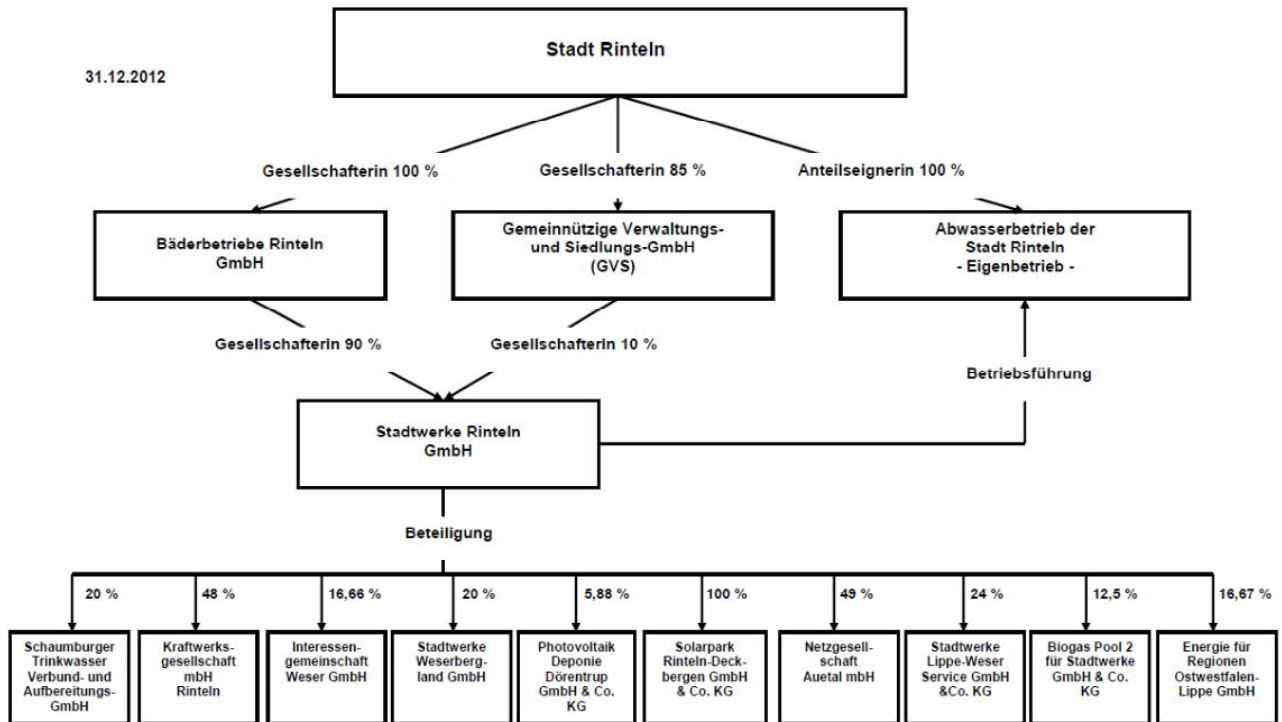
31.12.2012

Stadt Rinteln

Gesellschafterin 100 %

Gesellschafterin 85 %

Anteilseignerin 100 %

Bäderbetriebe Rinteln GmbH

Gemeinnützige Verwaltungs- und Siedlungs-GmbH (GVS)

Abwasserbetrieb der Stadt Rinteln - Eigenbetrieb -

Gesellschafterin 90 %

Gesellschafterin 10 %

Betriebsführung

Stadtwerke Rinteln GmbH

Beteiligung

20 %

48 %

16,66 %

20 %

5,88 %

100 %

49 %

24 %

12,5 %

16,67 %

Schaumburger Trinkwasser Verbund- und Aufbereitungs-GmbH

Kraftwerksgesellschaft mbH Rinteln

Interessengemeinschaft Weser GmbH

Stadtwerke Weserbergland GmbH

Photovoltaik Deponie Dörentrup GmbH & Co. KG

Solarpark Rinteln-Deckbergen GmbH & Co. KG

Netzgesellschaft Auetal mbH

Stadtwerke Lippe-Weser Service GmbH &Co. KG

Biogas Pool 2 für Stadtwerke GmbH & Co. KG

Energie für Regionen Ostwestfalen-Lippe GmbH